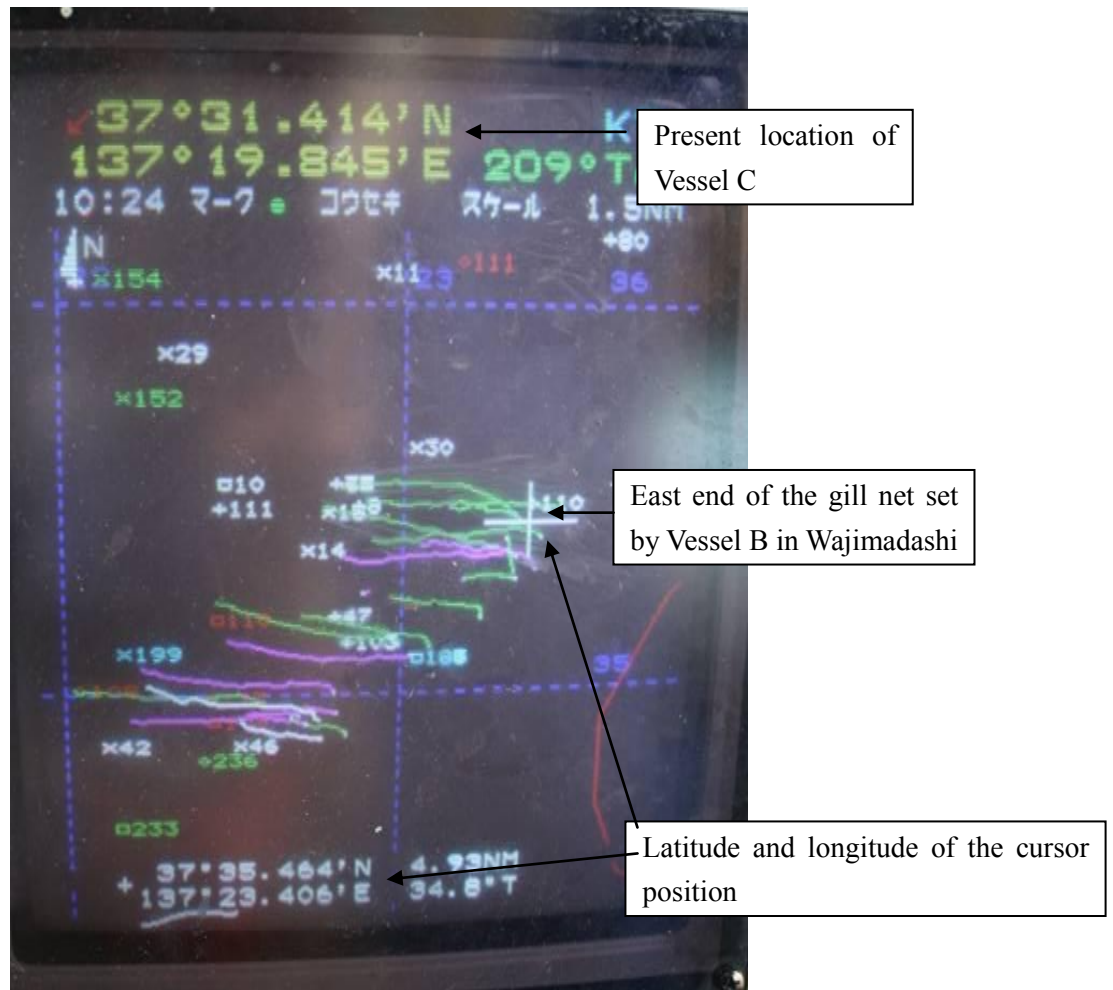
37°31.414'N K
137°19.845'E 209°T
10:24 マーク コウセキ スケール 1.5NM

Present location of Vessel C

N
×154
×11 23 ◦111
+80
36
×29
×152
×30
□10
+111
+88
×168
+110
×14
East end of the gill net set by Vessel B in Wajimadashi
+47
□110
+103
□165
×199
35
×42 ×46
◦236
□233
+ 37°35.464'N 4.93NM
137°23.406'E 34.8°T

Latitude and longitude of the cursor position